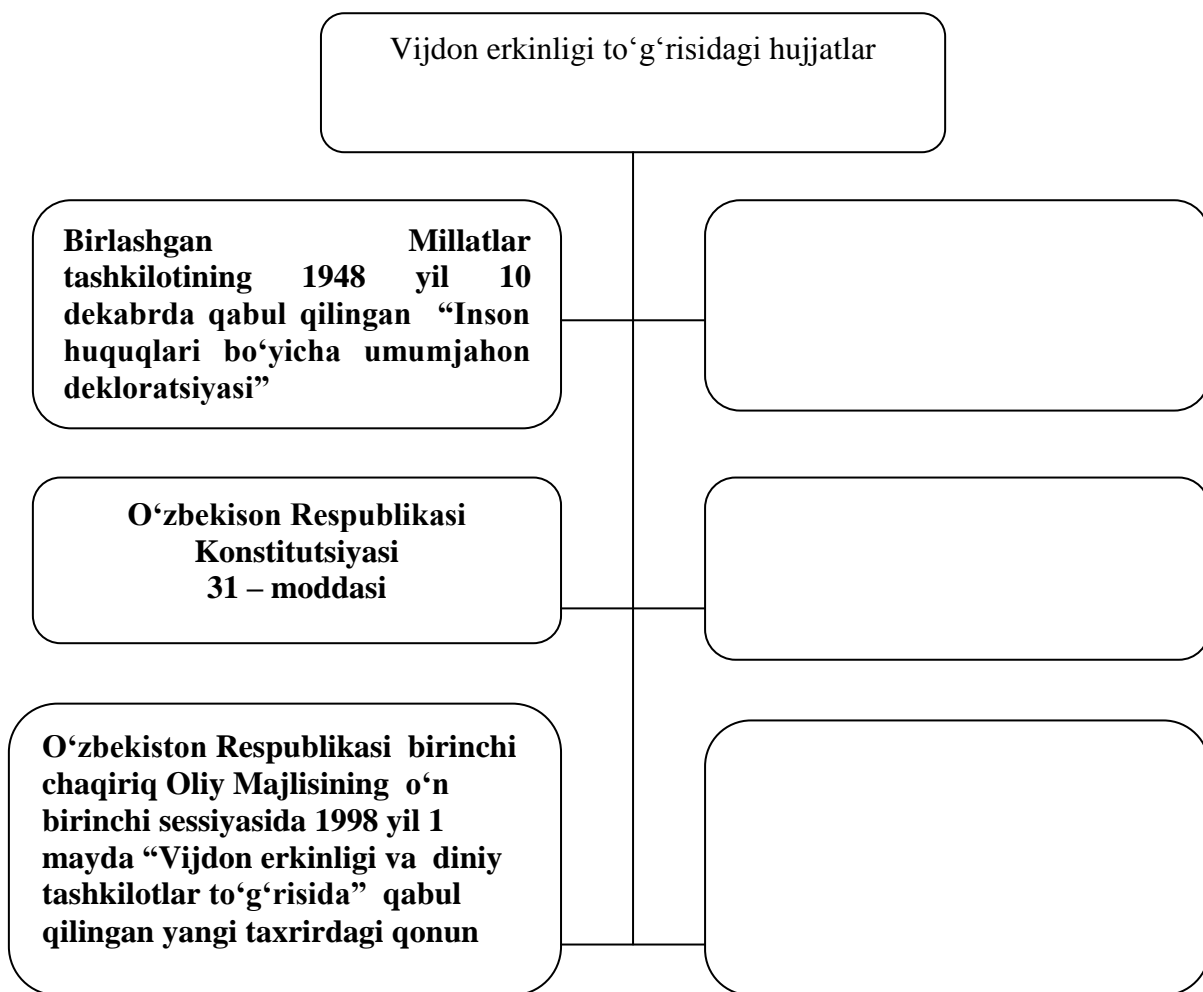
Vijdon erkinligi to‘g‘risidagi hujjatlar

Birlashgan Millatlar tashkilotining 1948 yil 10 dekabrda qabul qilingan “Inson huquqlari bo‘yicha umumjahon dekloratsiyasi”

O‘zbekison Respublikasi Konstitutsiyasi 31 – moddasi

O‘zbekiston Respublikasi birinchi chaqiriq Oliy Majlisining o‘n birinchi sessiyasida 1998 yil 1 mayda “Vijdon erkinligi va diniy tashkilotlar to‘g‘risida” qabul qilingan yangi taxrirdagi qonun